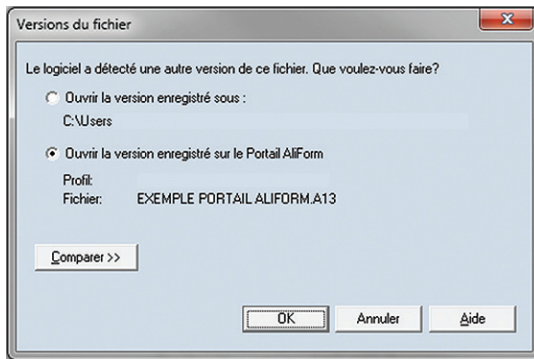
Versions du fichier

Le logiciel a détecté une autre version de ce fichier. Que voulez-vous faire?

Ouvrir la version enregistré sous :

C:\Users

Ouvrir la version enregistré sur le Portail AliForm

Profil:

Fichier: EXEMPLE PORTAIL ALIFORM.A13

Comparer >>

OK

Annuler

Aide